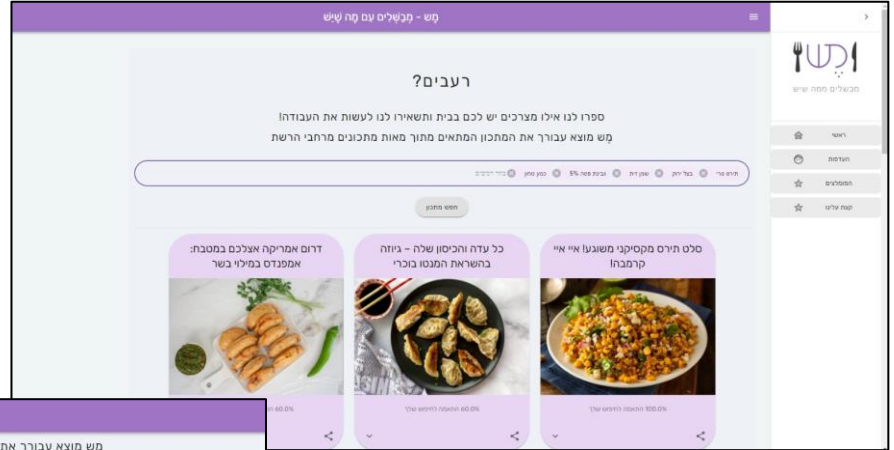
מַש - מְבַשלים עם מַה שֶיֵש

מבשלים ממה שיש

ראשי
העדפות
המועדפים
קצת עלינו

רעבים?

ספרו לנו אילו מצרכים יש לכם בבית ותשאירו לנו לעשות את העבודה!

מַש מוצא עבורך את המתכון המתאים מתוך מאות מתכונים מרחבי הרשת

תירס טרי
בצל ירוק
שמן זית
גבינת פטה 5%
כמון טחון

חפש מתכון

סלט תירס מקסיקני משוגע! איי איי קרמבה!

100.0% התאמה לחיפוש שלך

כל עדה והכיסון שלה – גיוזה בהשראת המנטו בוכרי

60.0% התאמה לחיפוש שלך

דרום אמריקה אצלכם במטבח: אמפנדס במילוי בשר

60.0%

מַש מוצא עבורך את